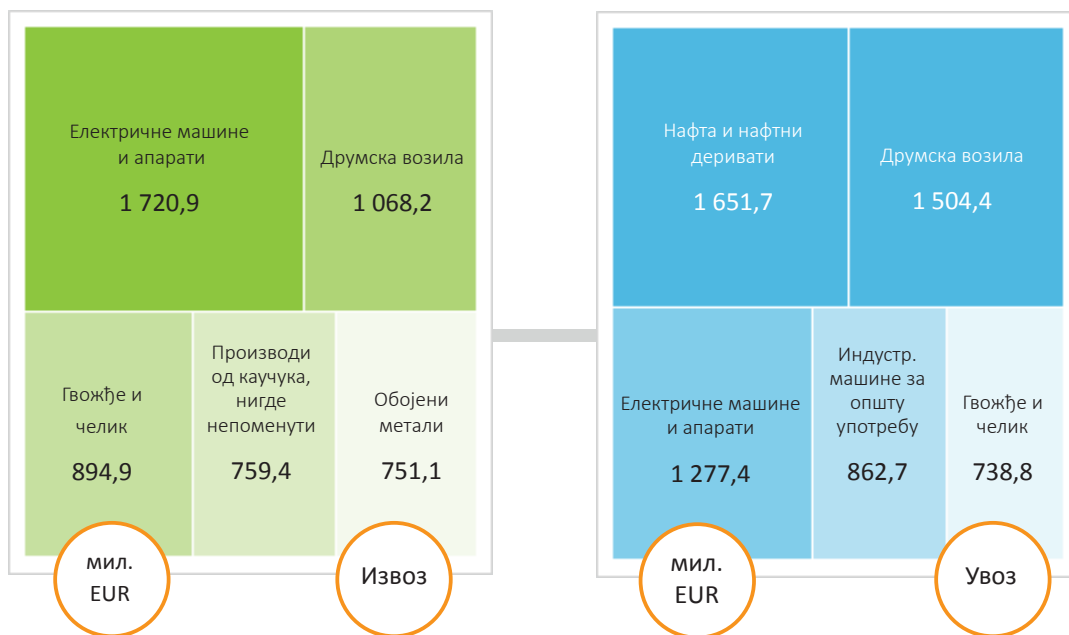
Електричне машине и апарати
1 720,9

Друмска возила
1 068,2

Гвожђе и челик
894,9

Производи од каучука, нигде непоменути
759,4

Обојени метали
751,1

мил. EUR

Извоз

Нафта и нафтни деривати
1 651,7

Друмска возила
1 504,4

Електричне машине и апарати
1 277,4

Индустр. машине за општу употребу
862,7

Гвожђе и челик
738,8

мил. EUR

Увоз